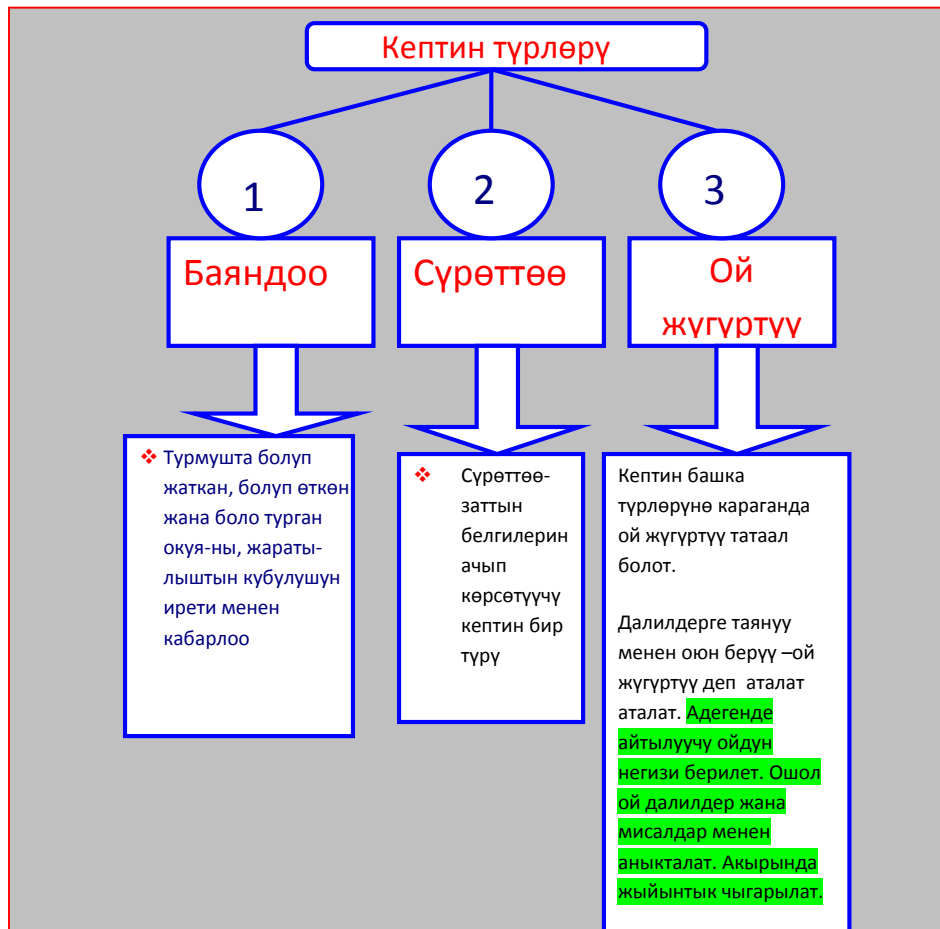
Кептин түрлөрү

1

2

3

Баяндоо

Сүрөттөө

Ой жүгүртүү

Турмушта болуп жаткан, болуп өткөн жана боло турган окуя-ны, жараты-лыштын кубулушун ирети менен кабарлоо

Сүрөттөө-заттын белгилерин ачып көрсөтүүчү кептин бир түрү

Кептин башка түрлөрүнө караганда ой жүгүртүү татаал болот.

Далилдерге таянуу менен оюн берүү –ой жүгүртүү деп аталат аталат. Адегенде айтылуучу ойдун негизи берилет. Ошол ой далилдер жана мисалдар менен аныкталат. Акырында жыйынтык чыгарылат.